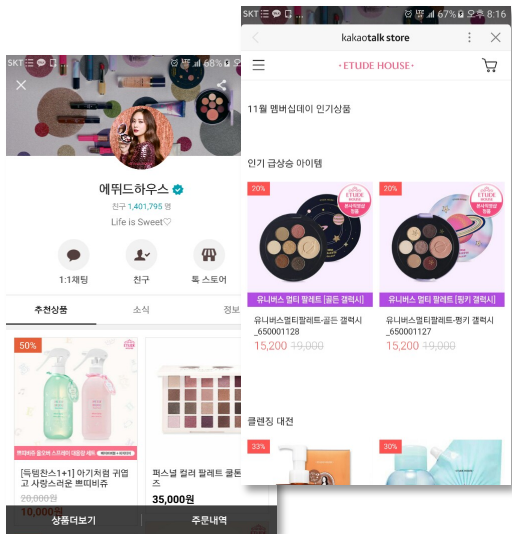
SKT 68%

에뛰드하우스

친구 1,401,795 명

Life is Sweet♡

1:1채팅

친구

톡 스토어

추천상품

소식

정보

50%

[득템찬스1+1] 아기처럼 귀엽고 사랑스러운 쁘띠비쥬

20,000원

10,000원

퍼스널 컬러 팔레트 쿨톤 즈

35,000원

상품더보기

주문내역

SKT 67% 오후 8:16

kakaotalk store

· ETUDE HOUSE ·

11월 멤버십데이 인기상품

인기 급상승 아이템

20%

ETUDE HOUSE

유니버스 멀티 팔레트 [골든 갤럭시]

유니버스멀티팔레트-골든 갤럭시 _650001128

15,200 19,000

20%

ETUDE HOUSE

유니버스 멀티 팔레트 [핑키 갤럭시]

유니버스멀티팔레트-핑키 갤럭시 _650001127

15,200 19,000

클렌징 대전

33%

30%